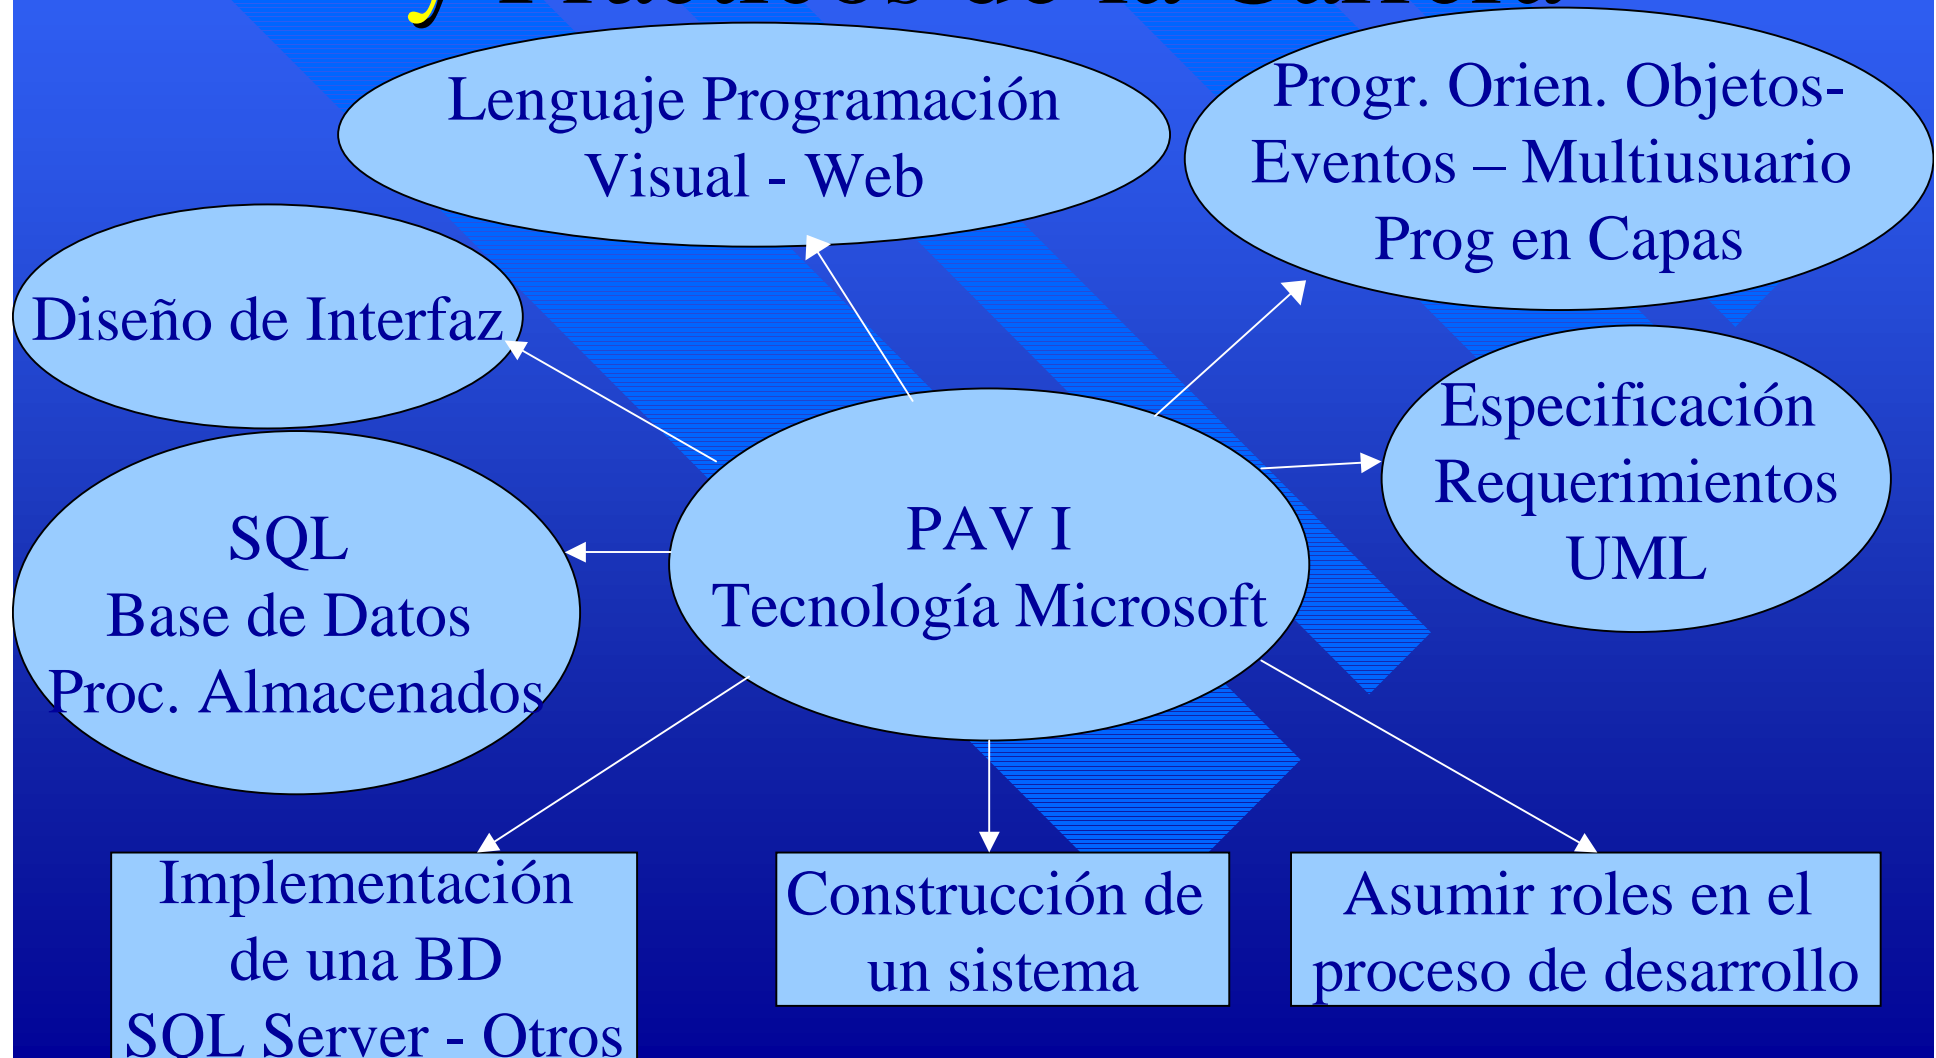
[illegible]

Lenguaje Programación Visual - Web

Progr. Orien. Objetos- Eventos – Multiusuario Prog en Capas

Diseño de Interfaz

Especificación Requerimientos UML

SQL
Base de Datos
Proc. Almacenados

PAV I
Tecnología Microsoft

Implementación de una BD SQL Server - Otros

Construcción de un sistema

Asumir roles en el proceso de desarrollo